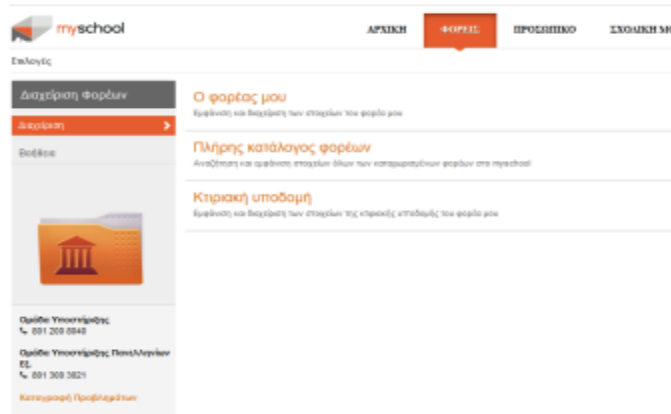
myschool

ΑΡΧΙΚΗ ΦΟΡΕΙΣ ΠΡΟΣΩΠΙΚΟ ΣΧΟΛΙΚΗ ΜΟ

Επιλογές

Διαχείριση Φορέων

Διαχείριση

Βοήθεια

Ομάδα Υποστήριξης
801 200 8840

Ομάδα Υποστήριξης Πανελλαδικών Εξ.
801 300 3821

Καταγραφή Προβλημάτων

Ο φορέας μου
Εμφάνιση και διαχείριση των στοιχείων του φορέα σου

Πλήρης κατάλογος φορέων
Αναζήτηση και εμφάνιση στοιχείων όλων των καταχωρημένων φορέων στο myschool

Κτιριακή υποδομή
Εμφάνιση και διαχείριση των στοιχείων της κτιριακής υποδομής του φορέα σου